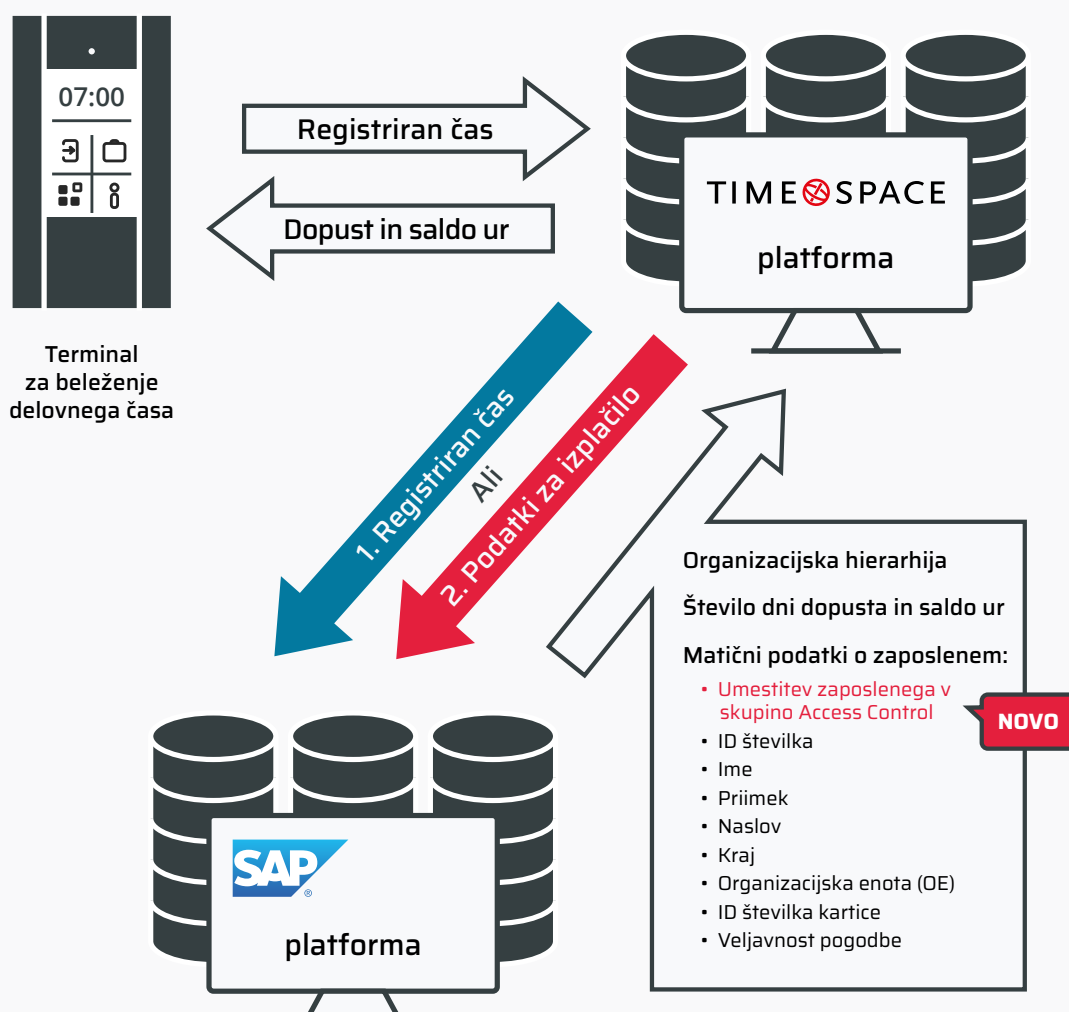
07:00

Registriran čas

Dopust in saldo ur

TIME SPACE

platforma

Terminal za beleženje delovnega časa

1. Registriran čas

Ali

2. Podatki za izplačilo

Organizacijska hierarhija

Število dni dopusta in saldo ur

Matični podatki o zaposlenem:

- Umestitev zaposlenega v skupino Access Control
- ID številka
- Ime
- Priimek
- Naslov
- Kraj
- Organizacijska enota (OE)
- ID številka kartice
- Veljavnost pogodbe

NOVO

SAP®

platforma